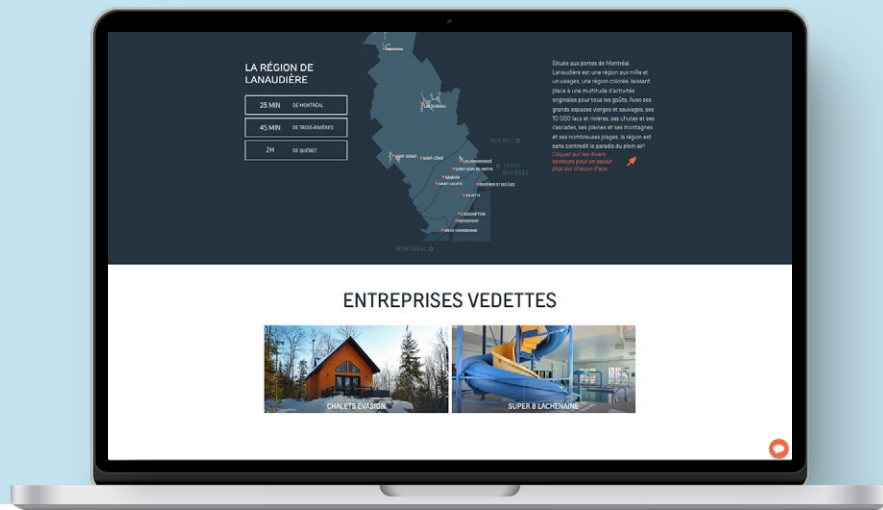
LA RÉGION DE LANAUDIÈRE

25 MIN DE MONTRÉAL

45 MIN DE TROIS-RIVIÈRES

2H DE QUÉBEC

QUÉBEC

TROIS-RIVIÈRES

MONTRÉAL

Située aux portes de Montréal, Lanaudière est une région aux mille et un visages, une région colorée, laissant place à une multitude d'activités originales pour tous les goûts. Avec ses grands espaces vierges et sauvages, ses 10 000 lacs et rivières, ses chutes et ses cascades, ses plaines et ses montagnes et ses nombreuses plages, la région est sans contredit le paradis du plein air! Cliquez sur les divers secteurs pour en savoir plus sur chacun d'eux.

ENTREPRISES VEDETTES

CHALETS ÉVASION

SUPER 8 LACHENAIE